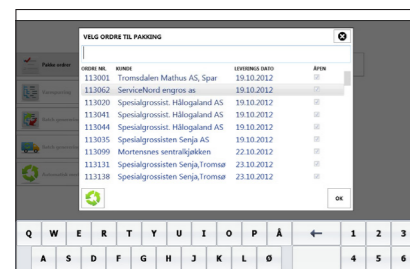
VELG ORDRE TIL PAKKING

| ORDRE NR. | KUNDE | LEVERINGS DATO | ÅPEN |
|---|---|---|---|
| 113001 | Tromsdalen Mathus AS, Spar | 19.10.2012 | |
| 113062 | ServiceNord engros as | 19.10.2012 | |
| 113020 | Spesialgrossist. Hålogaland AS | 19.10.2012 | |
| 113041 | Spesialgrossist. Hålogaland AS | 19.10.2012 | |
| 113044 | Spesialgrossist. Hålogaland AS | 19.10.2012 | |
| 113035 | Spesialgrossisten Senja AS | 19.10.2012 | |
| 113099 | Mortensnes sentralkjøkken | 22.10.2012 | |
| 113131 | Spesialgrossisten Senja,Tromsø | 23.10.2012 | |
| 113138 | Spesialgrossisten Senja,Tromsø | 23.10.2012 | |

OK

Q W E R T Y U I O P Å ← 1 2 3
A S D F G H J K L Ø 4 5 6